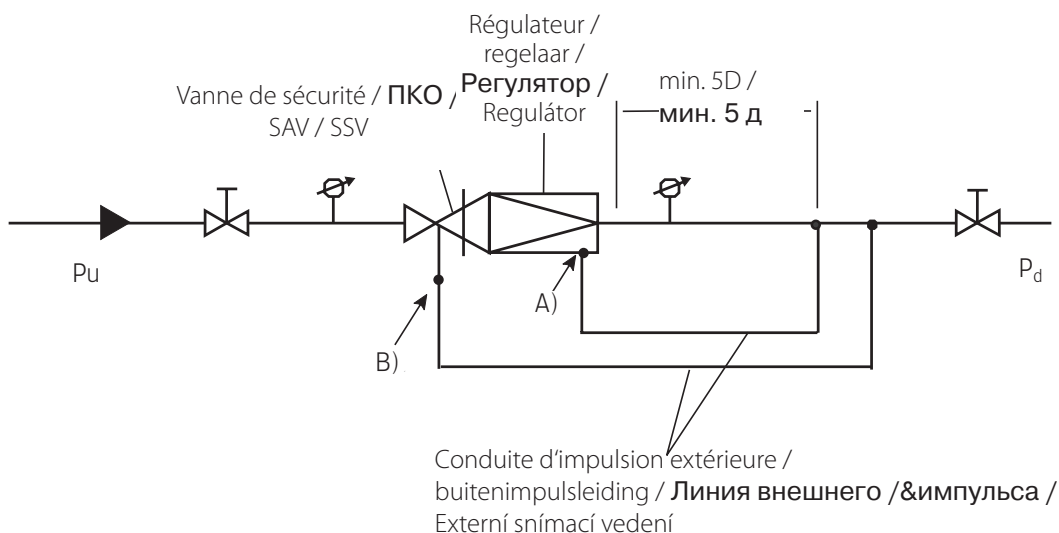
Régulateur / regelaar / Регулятор / Regulátor

Vanne de sécurité / ПКО / SAV / SSV

min. 5D / мин. 5 д

Pu

$P_d$

A)

B)

Conduite d'impulsion extérieure / buitenimpulsleiding / Линия внешнего /&импульса / Externí snímací vedení